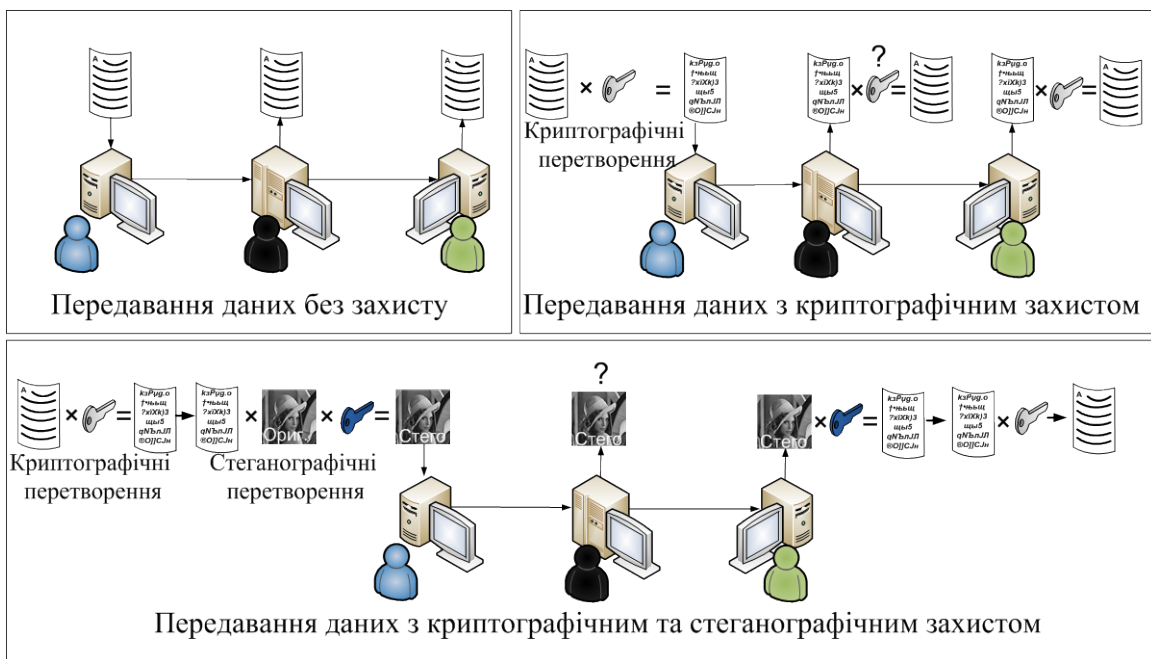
A

A

A

Передавання даних без захисту

A

× = kэPyg.o †•ььщ ?xiXkj3 щы5 qNЪЛ.JЛ ®OJJCJн

Криптографічні перетворення

kэPyg.o †•ььщ ?xiXkj3 щы5 qNЪЛ.JЛ ®OJJCJн × ? =

A

kэPyg.o †•ььщ ?xiXkj3 щы5 qNЪЛ.JЛ ®OJJCJн × =

A

Передавання даних з криптографічним захистом

A

× = kэPyg.o †•ььщ ?xiXkj3 щы5 qNЪЛ.JЛ ®OJJCJн

Криптографічні перетворення

kэPyg.o †•ььщ ?xiXkj3 щы5 qNЪЛ.JЛ ®OJJCJн × Ориг. × = Стего

Стеганографічні перетворення

?

Стего

Стего × = kэPyg.o †•ььщ ?xiXkj3 щы5 qNЪЛ.JЛ ®OJJCJн → kэPyg.o †•ььщ ?xiXkj3 щы5 qNЪЛ.JЛ ®OJJCJн × →

A

Передавання даних з криптографічним та стеганографічним захистом